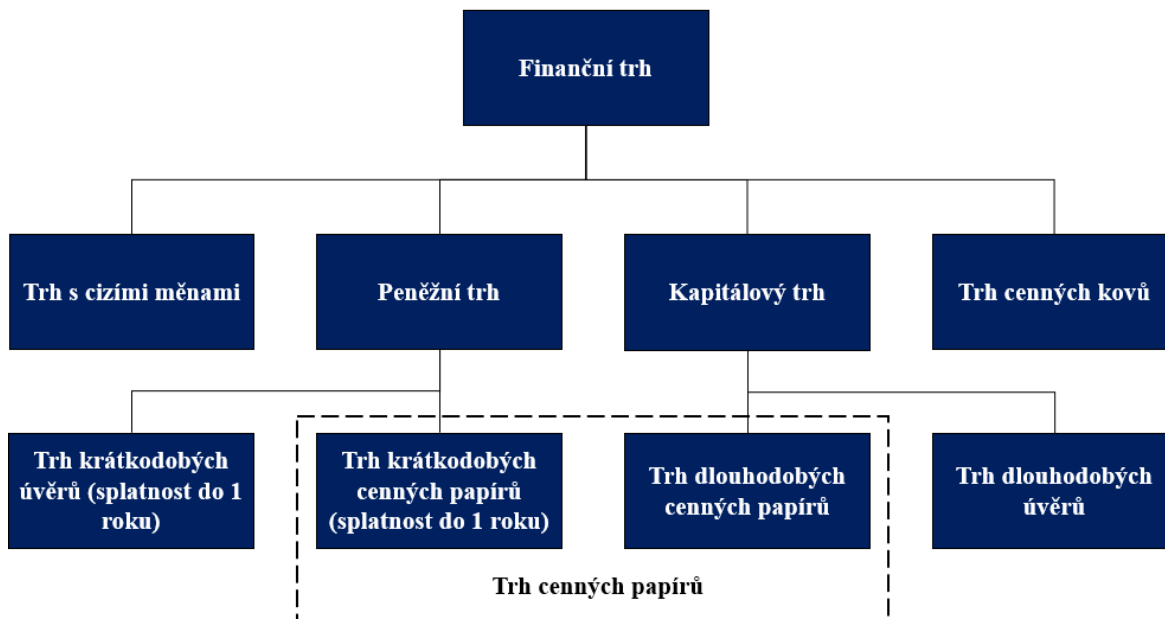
Finanční trh

Trh s cizími měnami

Peněžní trh

Kapitálový trh

Trh cenných kovů

Trh krátkodobých úvěrů (splatnost do 1 roku)

Trh krátkodobých cenných papírů (splatnost do 1 roku)

Trh dlouhodobých cenných papírů

Trh dlouhodobých úvěrů

Trh cenných papírů